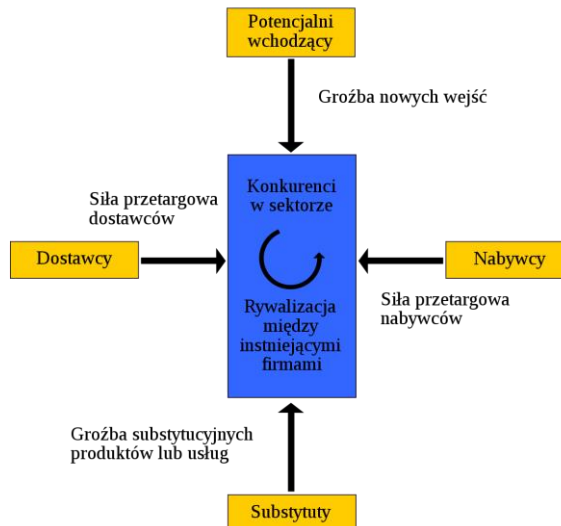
Potencjalni wchodzący

Groźba nowych wejść

Siła przetargowa dostawców

Konkurenci w sektorze

Dostawcy

Nabywcy

Rywalizacja między instniejącymi firmami

Siła przetargowa nabywców

Groźba substytucyjnych produktów lub usług

Substytuty